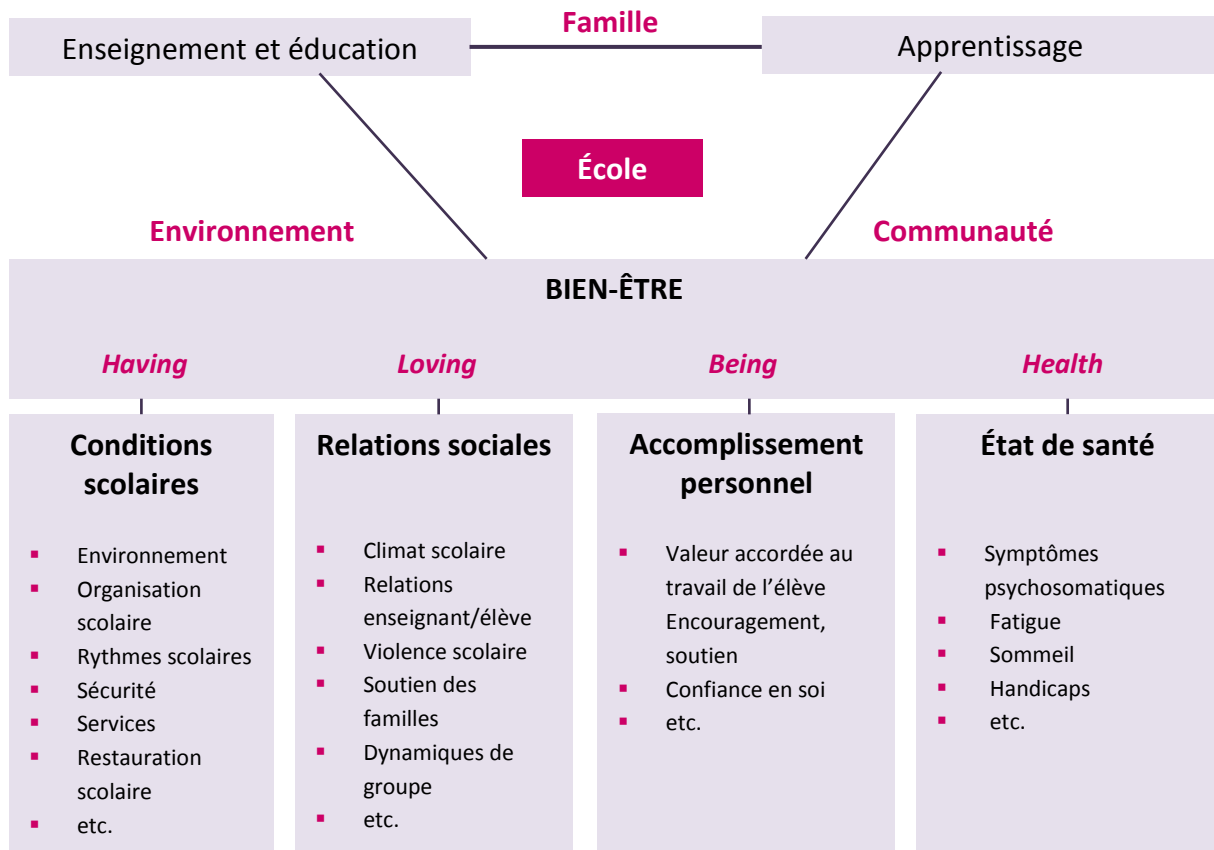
Enseignement et éducation

Famille

Apprentissage

École

Environnement

Communauté

BIEN-ÊTRE

*Having*

*Loving*

*Being*

*Health*

**Conditions scolaires**

- Environnement
- Organisation scolaire
- Rythmes scolaires
- Sécurité
- Services
- Restauration scolaire
- etc.

**Relations sociales**

- Climat scolaire
- Relations enseignant/élève
- Violence scolaire
- Soutien des familles
- Dynamiques de groupe
- etc.

**Accomplissement personnel**

- Valeur accordée au travail de l'élève Encouragement, soutien
- Confiance en soi
- etc.

**État de santé**

- Symptômes psychosomatiques
- Fatigue
- Sommeil
- Handicaps
- etc.